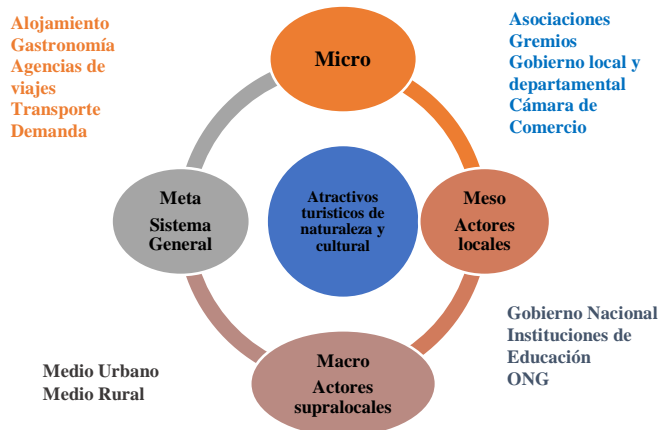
Alojamiento
Gastronomía
Agencias de viajes
Transporte
Demanda

Micro

Asociaciones
Gremios
Gobierno local y departamental
Cámara de Comercio

Meta
Sistema General

Atractivos turisticos de naturaleza y cultural

Meso
Actores locales

Gobierno Nacional
Instituciones de Educación
ONG

Medio Urbano
Medio Rural

Macro
Actores supralocales